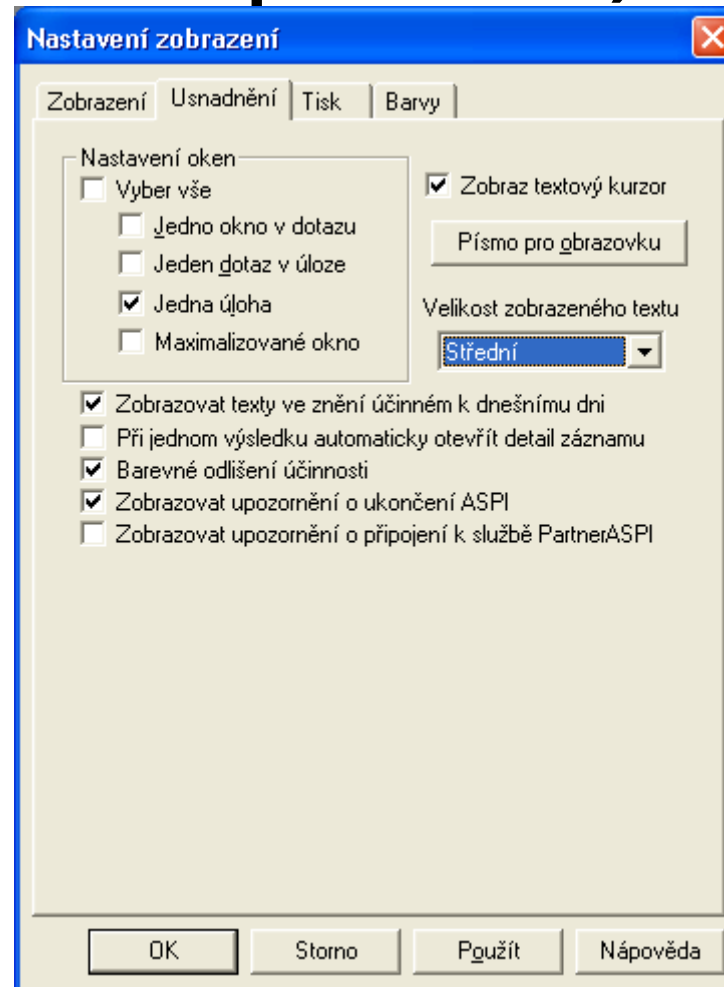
Nastavení zobrazení

Zobrazení | Usnadnění | Tisk | Barvy

Nastavení oken
Vyber vše
Jedno okno v dotazu
Jeden dotaz v úloze
Jedna úloha
Maximalizované okno

Zobraz textový kurzor
Písmo pro obrazovku
Velikost zobrazeného textu
Střední

Zobrazovat texty ve znění účinném k dnešnímu dni
Při jednom výsledku automaticky otevřít detail záznamu
Barevné odlišení účinnosti
Zobrazovat upozornění o ukončení ASPI
Zobrazovat upozornění o připojení k službě PartnerASPI

OK | Storno | Použít | Nápověda